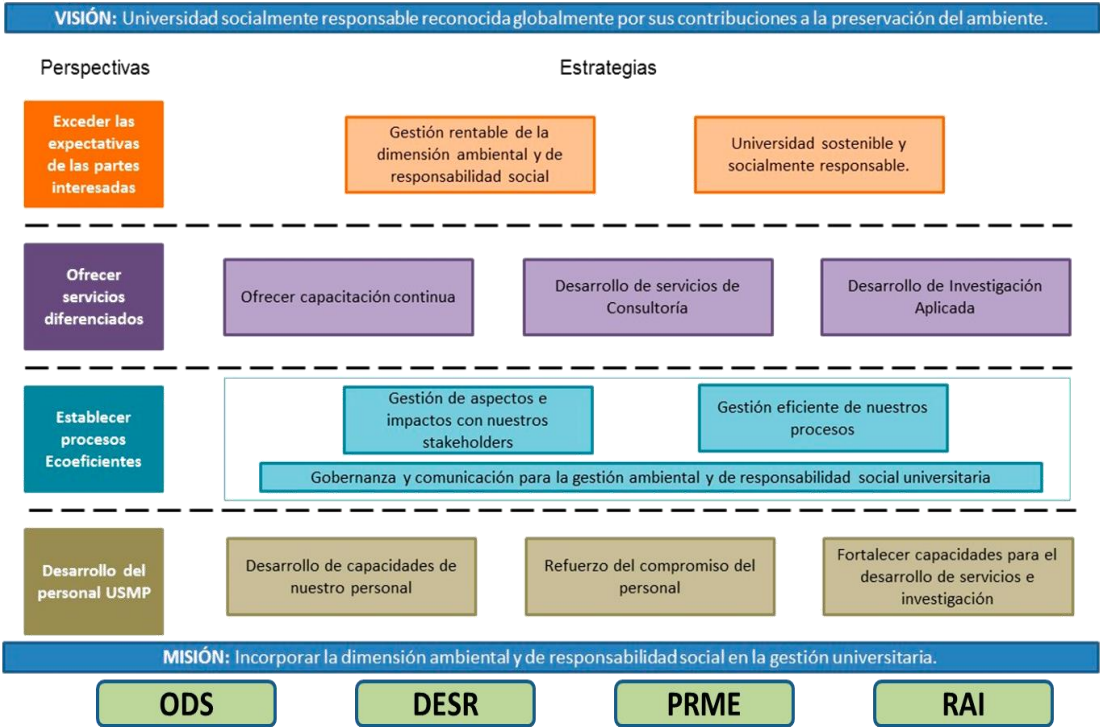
VISIÓN: Universidad socialmente responsable reconocida globalmente por sus contribuciones a la preservación del ambiente.

Perspectivas

Estrategias

Exceder las expectativas de las partes interesadas

Gestión rentable de la dimensión ambiental y de responsabilidad social

Universidad sostenible y socialmente responsable.

Ofrecer servicios diferenciados

Ofrecer capacitación continua

Desarrollo de servicios de Consultoría

Desarrollo de Investigación Aplicada

Establecer procesos Ecoeficientes

Gestión de aspectos e impactos con nuestros stakeholders

Gestión eficiente de nuestros procesos

Gobernanza y comunicación para la gestión ambiental y de responsabilidad social universitaria

Desarrollo del personal USMP

Desarrollo de capacidades de nuestro personal

Refuerzo del compromiso del personal

Fortalecer capacidades para el desarrollo de servicios e investigación

MISIÓN: Incorporar la dimensión ambiental y de responsabilidad social en la gestión universitaria.

ODS

DESR

PRME

RAI